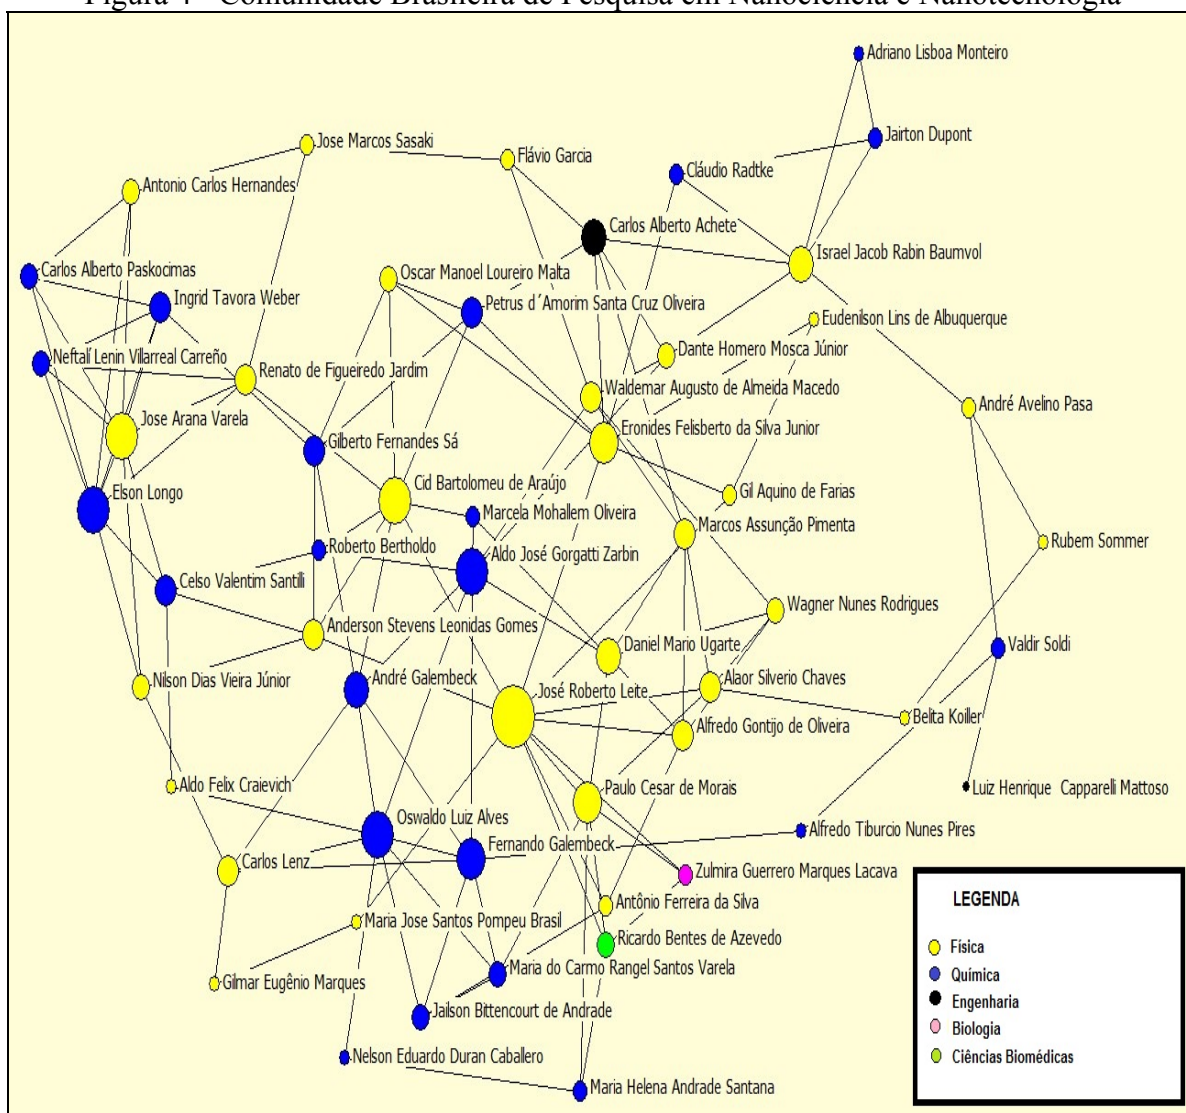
Figura 4 - Comunidade Brasileira de Pesquisa em Nanociência e Nanotecnologia

Adriano Lisboa Monteiro
Jose Marcos Sasaki
Jairton Dupont
Flávio Garcia
Cláudio Radtke
Antonio Carlos Hernandes
Carlos Alberto Achete
Israel Jacob Rabin Baumvol
Carlos Alberto Paskocimas
Oscar Manoel Loureiro Malta
Ingrid Tavora Weber
Petrus d´Amorim Santa Cruz Oliveira
Eudenilson Lins de Albuquerque
Neftalí Lenin Villarreal Carreño
Dante Homero Mosca Júnior
Renato de Figueiredo Jardim
Waldemar Augusto de Almeida Macedo
André Avelino Pasa
Jose Arana Varela
Eronides Felisberto da Silva Junior
Gilberto Fernandes Sá
Cid Bartolomeu de Araújo
Gil Aquino de Farias
Elson Longo
Marcela Mohallem Oliveira
Marcos Assunção Pimenta
Roberto Bertholdo
Rubem Sommer
Aldo José Gorgatti Zarbin
Celso Valentim Santilli
Wagner Nunes Rodrigues
Anderson Stevens Leonidas Gomes
Daniel Mario Ugarte
Valdir Soldi
Nilson Dias Vieira Júnior
André Galembeck
Alaor Silverio Chaves
José Roberto Leite
Belita Koiller
Alfredo Gontijo de Oliveira
Luiz Henrique Capparelli Mattoso
Aldo Felix Craievich
Paulo Cesar de Morais
Oswaldo Luiz Alves
Alfredo Tiburcio Nunes Pires
Fernando Galembeck
Carlos Lenz
Zulmira Guerrero Marques Lacava
Antônio Ferreira da Silva
Maria Jose Santos Pompeu Brasil
Ricardo Bentes de Azevedo
Maria do Carmo Rangel Santos Varela
Gilmar Eugênio Marques
Jailson Bittencourt de Andrade
Nelson Eduardo Duran Caballero
Maria Helena Andrade Santana

LEGENDA
Física
Química
Engenharia
Biologia
Ciências Biomédicas